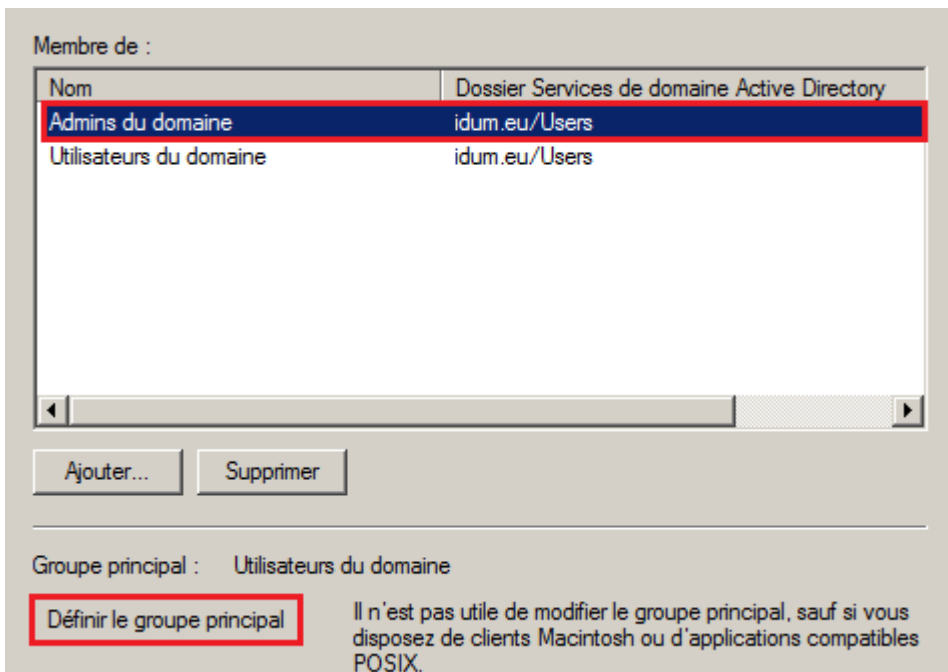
Membre de :

| Nom | Dossier Services de domaine Active Directory |
|---|---|
| Admins du domaine | idum.eu/Users |
| Utilisateurs du domaine | idum.eu/Users |

Ajouter... Supprimer

Groupe principal : Utilisateurs du domaine

Définir le groupe principal

Il n'est pas utile de modifier le groupe principal, sauf si vous disposez de clients Macintosh ou d'applications compatibles POSIX.